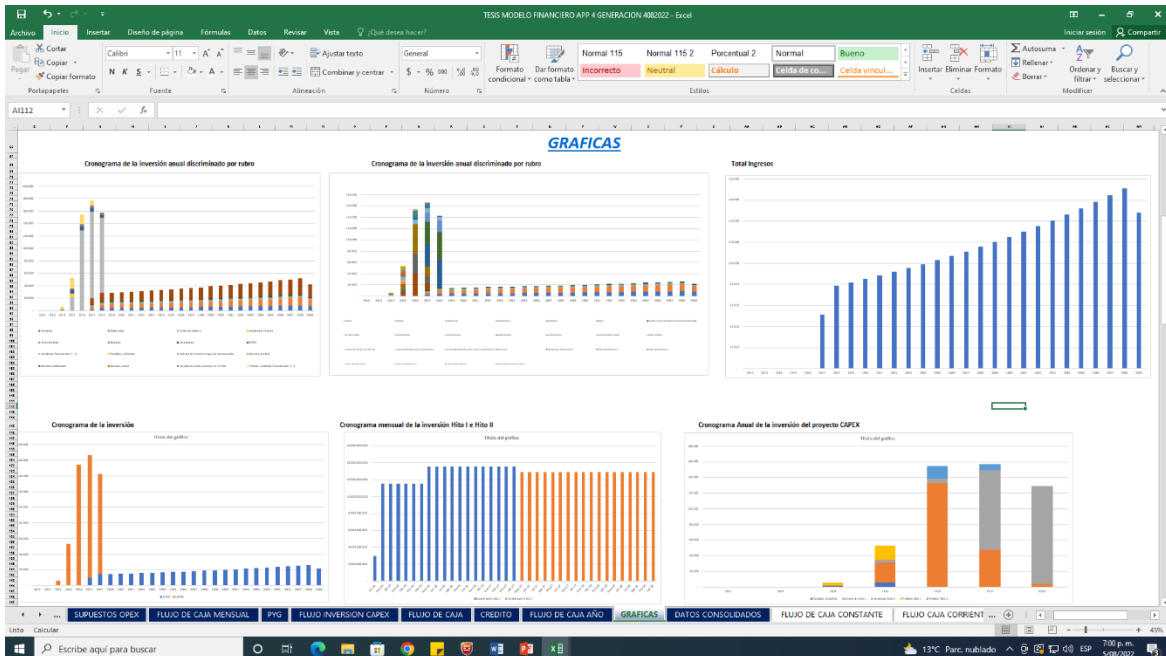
TESIS MODELO FINANCIERO APP 4 GENERACION 4082022 - Excel

Archivo Inicio Insertar Diseño de página Fórmulas Datos Revisar Vista ¿Qué desea hacer? Iniciar sesión Compartir

Cortar Copiar Copiar formato Pegar Portapapeles
Calibri 11 N K S Fuente
Ajustar texto Combinar y centrar Alineación
General $ % 000 Número
Formato condicional Dar formato como tabla
Normal 115 Normal 115 2 Porcentual 2 Normal Bueno Incorrecto Neutral Cálculo Celda de co... Celda vincul... Estilos
Insertar Eliminar Formato Celdas
Autosuma Rellenar Borrar Ordenar y filtrar Buscar y seleccionar Modificar

AI112

GRAFICAS

Cronograma de la inversión anual discriminado por rubro

Cronograma de la inversión anual discriminado por rubro

Total Ingresos

Cronograma de la inversión
Título del gráfico

Cronograma mensual de la inversión Hito I e Hito II
Título del gráfico

Cronograma Anual de la inversión del proyecto CAPEX
Título del gráfico

SUPUESTOS OPEX | FLUJO DE CAJA MENSUAL | PYG | FLUJO INVERSION CAPEX | FLUJO DE CAJA | CREDITO | FLUJO DE CAJA AÑO | GRAFICAS | DATOS CONSOLIDADOS | FLUJO DE CAJA CONSTANTE | FLUJO CAJA CORRIENT ...

Listo Calcular 45%

Escribe aquí para buscar 13°C Parc. nublado ESP 7:00 p. m. 5/08/2022